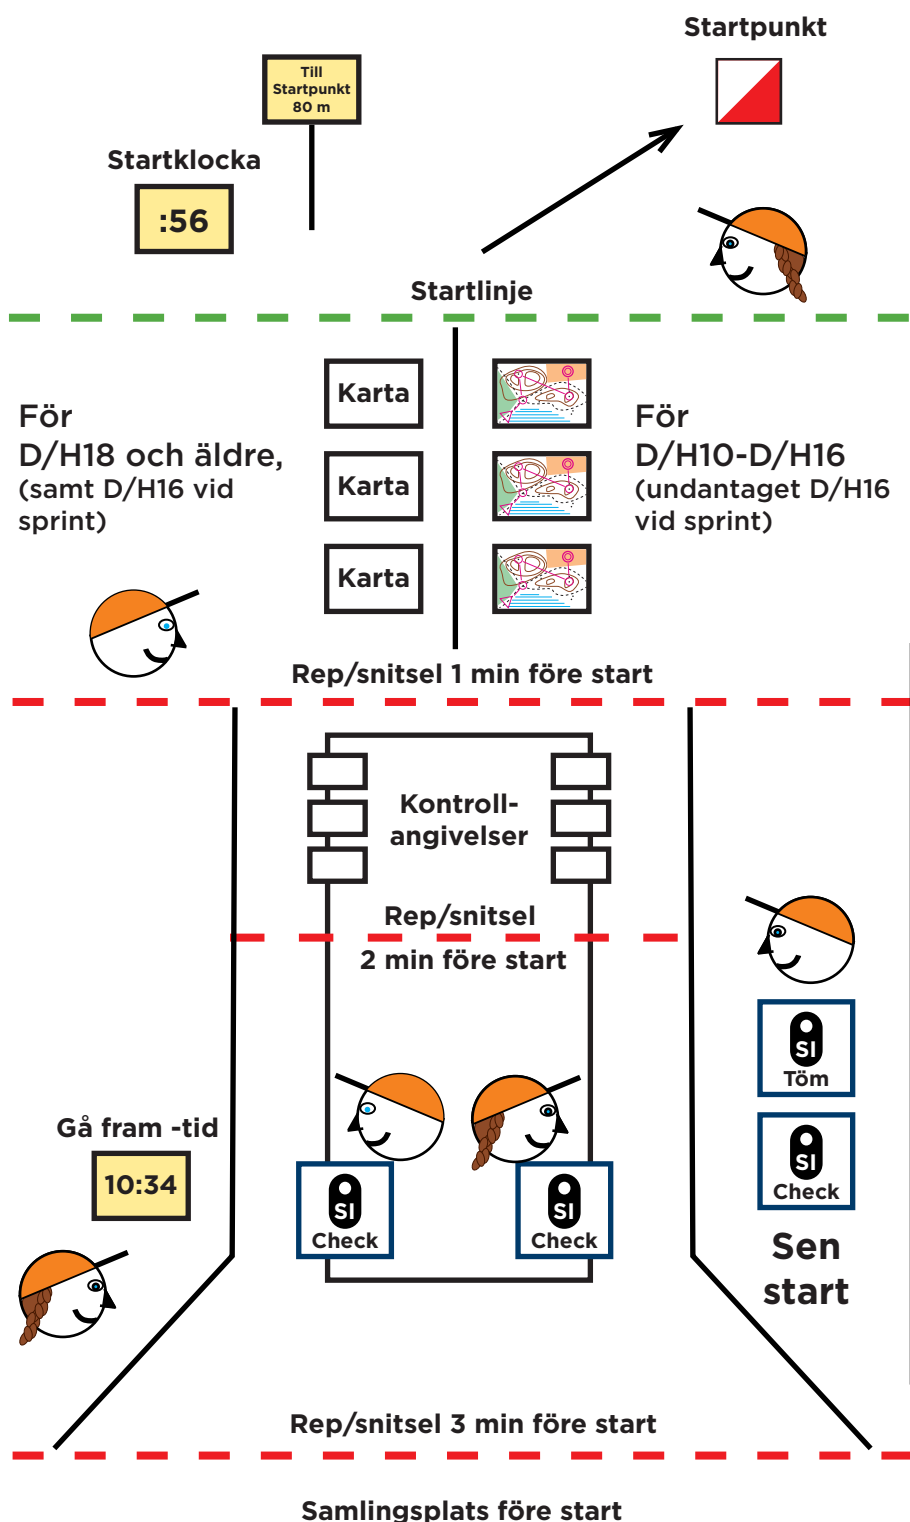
Startpunkt

Till Startpunkt 80 m

Startklocka

:56

Startlinje

Karta

Karta

Karta

För D/H18 och äldre, (samt D/H16 vid sprint)

För D/H10-D/H16 (undantaget D/H16 vid sprint)

Rep/snitsel 1 min före start

Kontroll-angivelser

Rep/snitsel

2 min före start

SI Töm

SI Check

Sen start

Gå fram -tid

10:34

SI Check

SI Check

Rep/snitsel 3 min före start

Samlingsplats före start